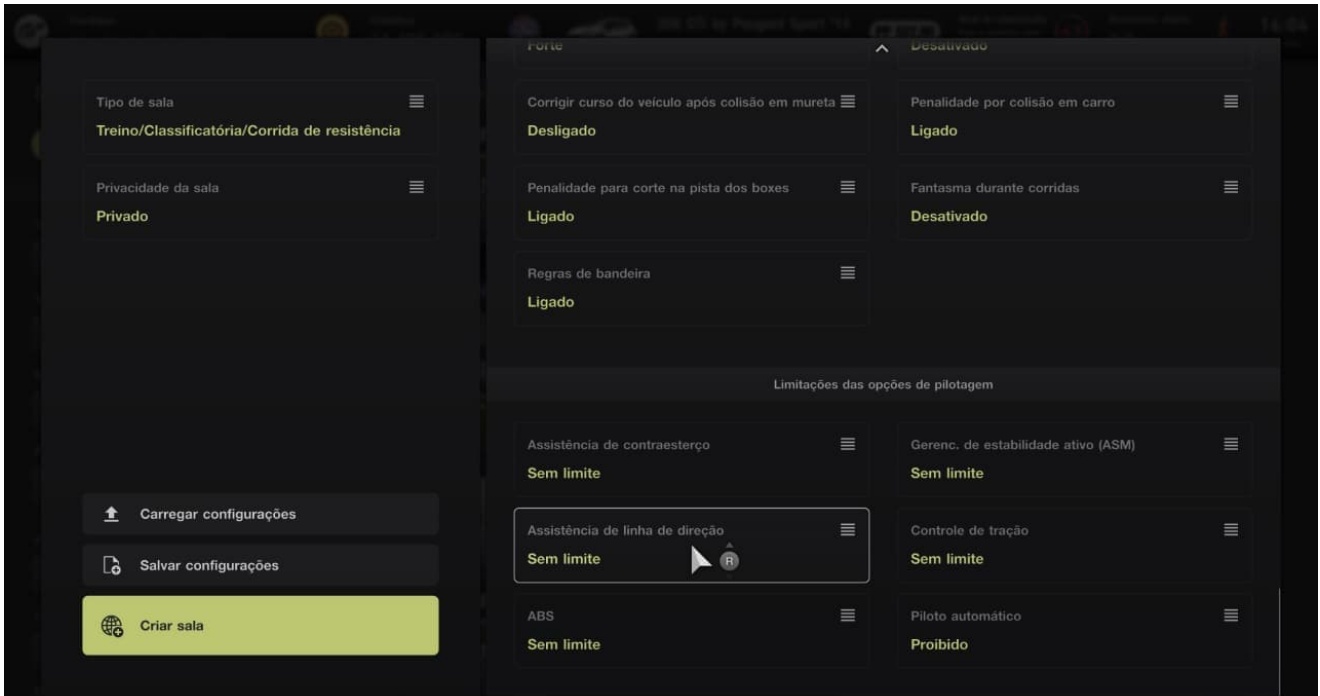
Forte

Desativado

Tipo de sala
Treino/Classificatória/Corrida de resistência

Privacidade da sala
Privado

Corrigir curso do veículo após colisão em mureta
Desligado

Penalidade por colisão em carro
Ligado

Penalidade para corte na pista dos boxes
Ligado

Fantasma durante corridas
Desativado

Regras de bandeira
Ligado

Limitações das opções de pilotagem

Assistência de contraesterço
Sem limite

Gerenc. de estabilidade ativo (ASM)
Sem limite

Assistência de linha de direção
Sem limite

Controle de tração
Sem limite

ABS
Sem limite

Piloto automático
Proibido

Carregar configurações

Salvar configurações

Criar sala